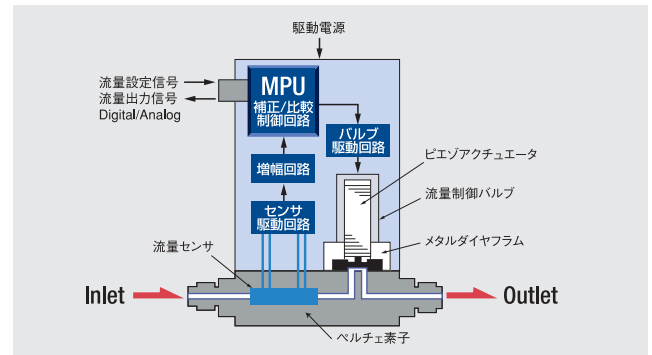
駆動電源

流量設定信号
流量出力信号
Digital/Analog

MPU
補正/比較
制御回路

バルブ
駆動回路

増幅回路

センサ
駆動回路

ピエゾアクチュエータ

流量制御バルブ

メタルダイヤフラム

流量センサ

Inlet

Outlet

ペルチェ素子